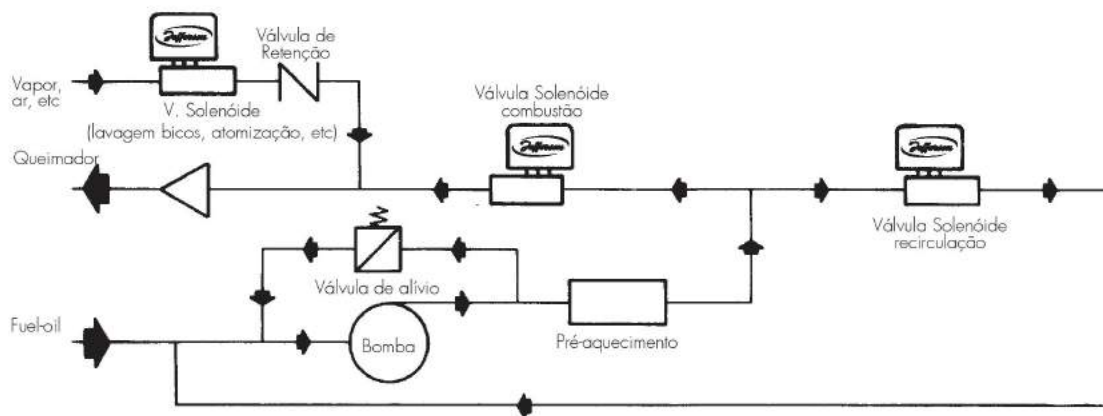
Válvula de Retenção

Vapor, ar, etc

V. Solenóide (lavagem bicos, atomização, etc)

Válvula Solenóide combustão

Queimador

Válvula Solenóide recirculação

Válvula de alívio

Fuel-oil

Bomba

Pré-aquecimento